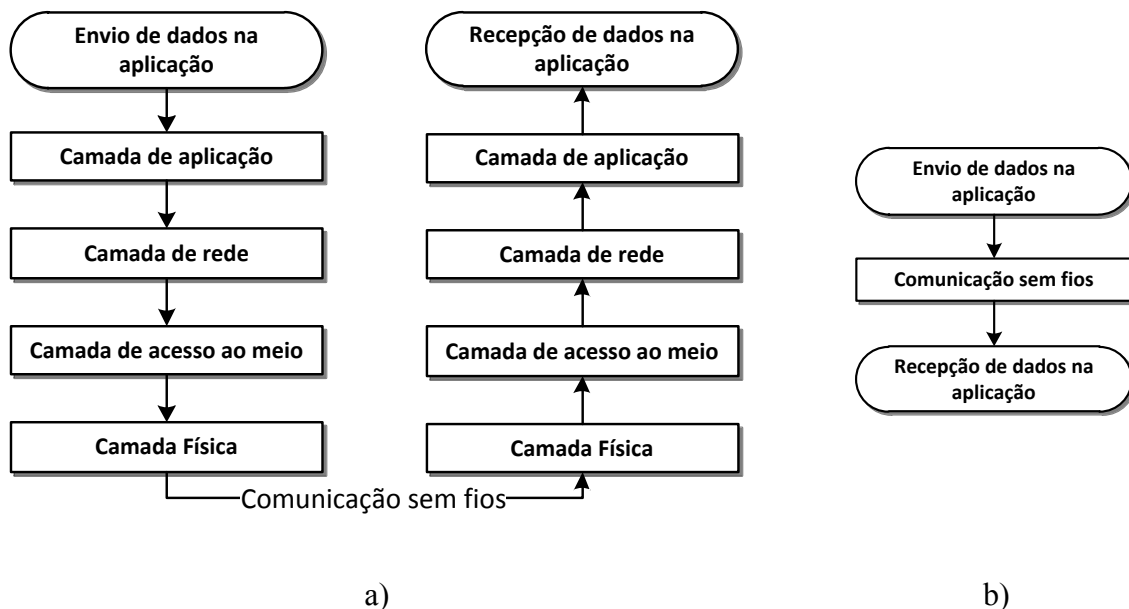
Envio de dados na aplicação

Camada de aplicação

Camada de rede

Camada de acesso ao meio

Camada Física

Recepção de dados na aplicação

Camada de aplicação

Camada de rede

Camada de acesso ao meio

Camada Física

Comunicação sem fios

Envio de dados na aplicação

Comunicação sem fios

Recepção de dados na aplicação

a)

b)